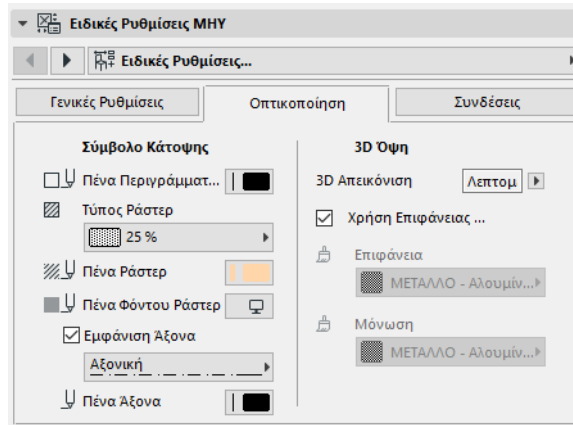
Ειδικές Ρυθμίσεις ΜΗΥ

Ειδικές Ρυθμίσεις...

Γενικές Ρυθμίσεις
Οπτικοποίηση
Συνδέσεις

Σύμβολο Κάτοψης
Πένα Περιγράμματ...
Τύπος Ράστερ
25 %
Πένα Ράστερ
Πένα Φόντου Ράστερ
Εμφάνιση Άξονα
Αξονική
Πένα Άξονα

3D Όψη
3D Απεικόνιση
Λεπτομ
Χρήση Επιφάνειας ...
Επιφάνεια
ΜΕΤΑΛΛΟ - Αλουμίν...
Μόνωση
ΜΕΤΑΛΛΟ - Αλουμίν...